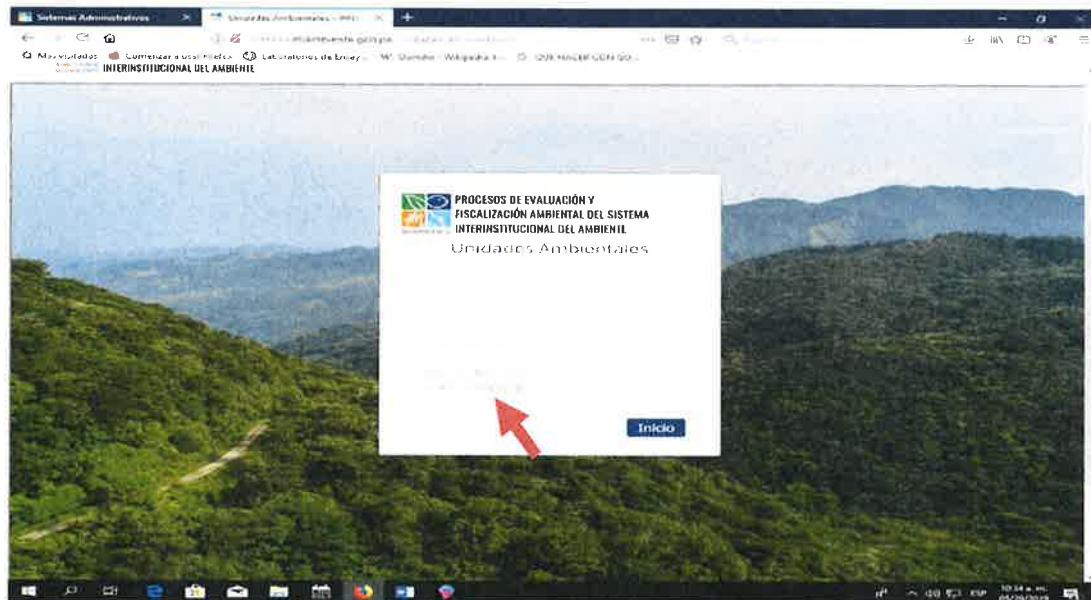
Sistemas Administrativos ×
Unidades Ambientales - MiAmbiente ×
+

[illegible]miambiente.gob.pa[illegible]

Más visitados Comenzar a usar Firefox Laboratorios de Ebay W Dumbo - Wikipedia, l... QUE HACER CON SO...

INTERINSTITUCIONAL DEL AMBIENTE

PROCESOS DE EVALUACIÓN Y FISCALIZACIÓN AMBIENTAL DEL SISTEMA INTERINSTITUCIONAL DEL AMBIENTE

Unidades Ambientales

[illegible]

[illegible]

Inicio

ESP 10:34 a. m. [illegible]